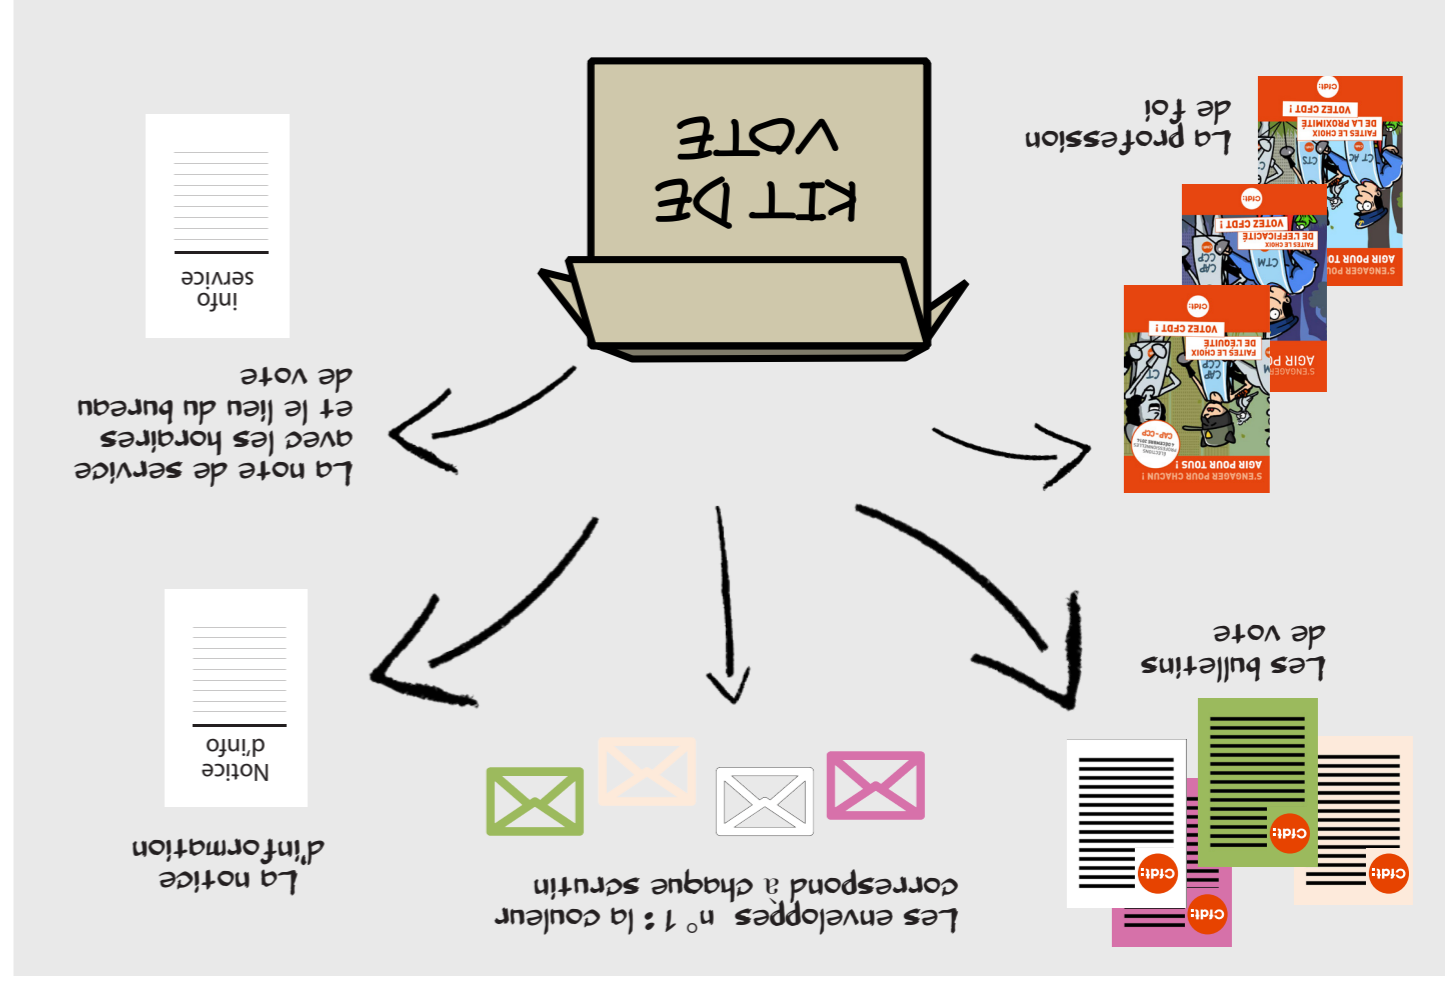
KIT DE VOTE

info service

La note de service avec les horaires et le lieu du bureau de vote

La profession de foi

VOTEZ CFDT !
FAITES LE CHOIX DE LA PROXIMITÉ
AGIR POUR TOUS !
S'ENGAGER POUR CHACUN !

VOTEZ CFDT !
FAITES LE CHOIX DE L'EFFICACITÉ
AGIR POUR TOUS !
S'ENGAGER POUR CHACUN !

VOTEZ CFDT !
FAITES LE CHOIX DE L'ÉQUITÉ
AGIR POUR TOUS !
S'ENGAGER POUR CHACUN !

CTM
CAP
CCP

cfdt:

Notice d'info

La notice d'information

Les enveloppes n° 1 : la couleur correspond à chaque scrutin

Les bulletins de vote

cfdt:
cfdt:
cfdt:
cfdt: